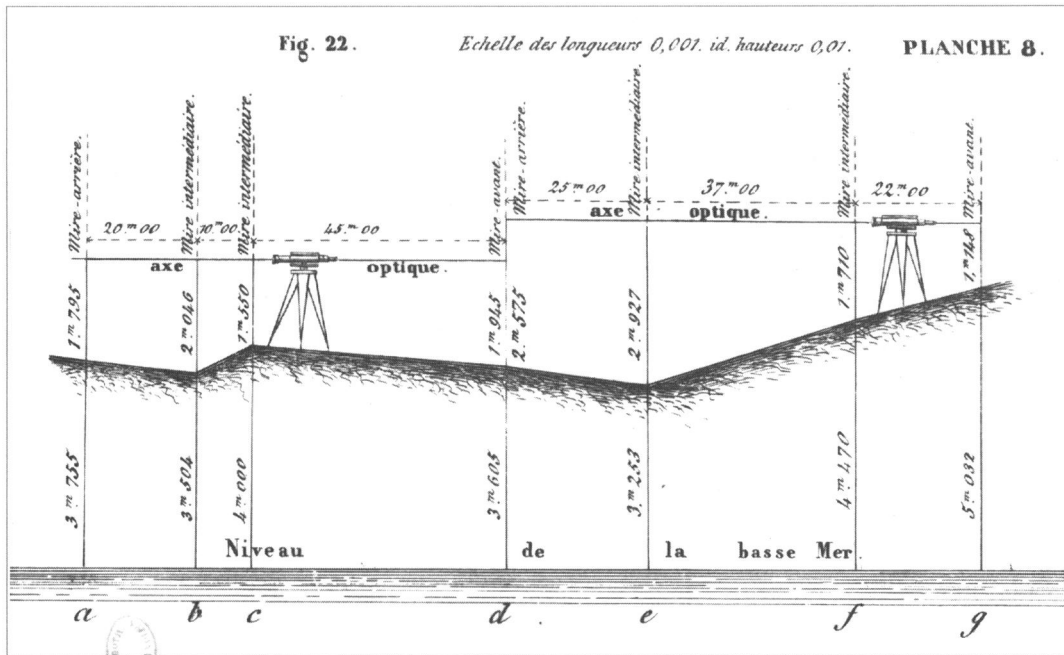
Fig. 22.

Echelle des longueurs 0,001. id. hauteurs 0,01.

PLANCHE 8.

Mire-arrière.

Mire intermédiaire.

Mire intermédiaire.

Mire-avant.

Mire-arrière.

Mire intermédiaire.

Mire intermédiaire.

Mire-avant.

$20^{m}00$

$10^{m}00$

$45^{m}00$

$25^{m}00$

$37^{m}00$

$22^{m}00$

axe

optique.

axe

optique.

$1^{m}795$

$2^{m}046$

$1^{m}550$

$1^{m}945$

$2^{m}575$

$2^{m}927$

$1^{m}710$

$1^{m}148$

$3^{m}755$

$3^{m}504$

$4^{m}000$

$3^{m}605$

$3^{m}253$

$4^{m}470$

$5^{m}032$

Niveau

de

la

basse Mer.

a

b

c

d

e

f

g